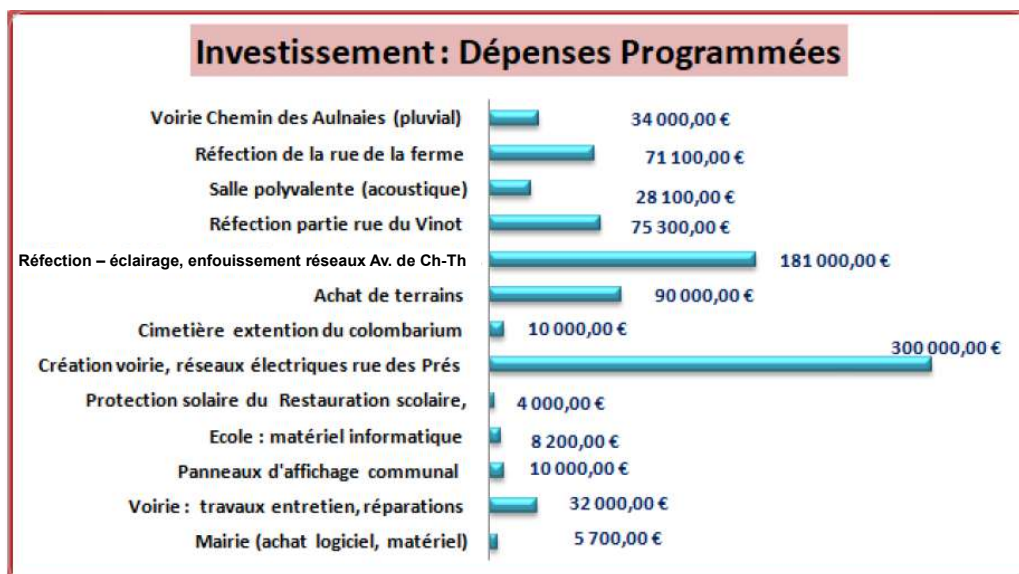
Investissement : Dépenses Programmées

Voirie Chemin des Aulnaies (pluvial) 34 000,00 €
Réfection de la rue de la ferme 71 100,00 €
Salle polyvalente (acoustique) 28 100,00 €
Réfection partie rue du Vinot 75 300,00 €
Réfection – éclairage, enfouissement réseaux Av. de Ch-Th 181 000,00 €
Achat de terrains 90 000,00 €
Cimetière extention du colombarium 10 000,00 €
Création voirie, réseaux électriques rue des Prés 300 000,00 €
Protection solaire du Restauration scolaire, 4 000,00 €
Ecole : matériel informatique 8 200,00 €
Panneaux d'affichage communal 10 000,00 €
Voirie : travaux entretien, réparations 32 000,00 €
Mairie (achat logiciel, matériel) 5 700,00 €